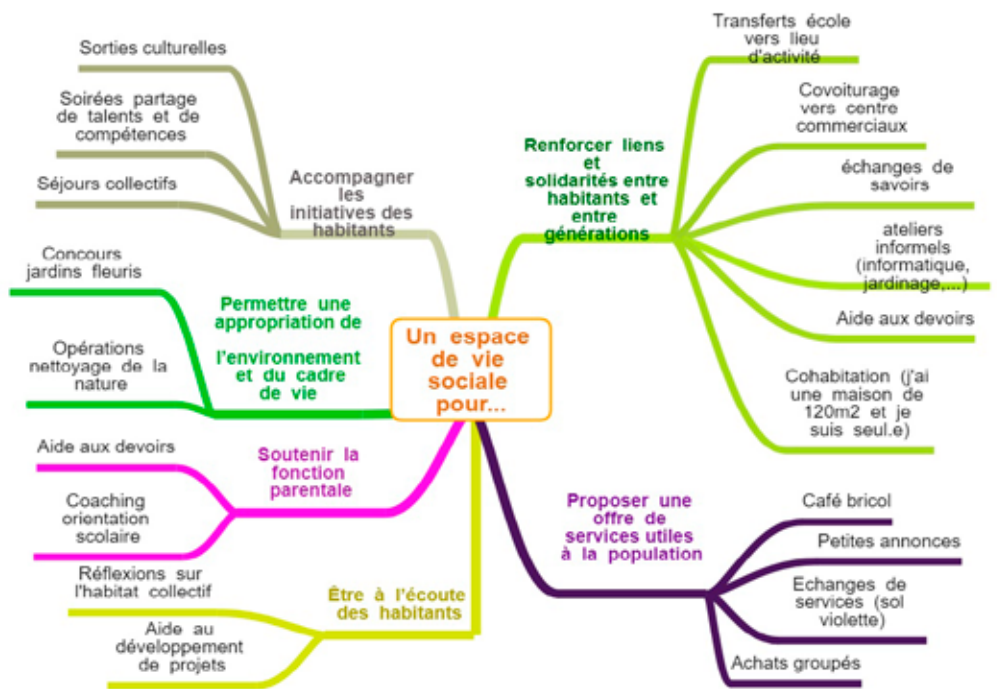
Un espace de vie sociale pour...

Accompagner les initiatives des habitants

Sorties culturelles

Soirées partage de talents et de compétences

Séjours collectifs

Permettre une appropriation de l'environnement et du cadre de vie

Concours jardins fleuris

Opérations nettoyage de la nature

Soutenir la fonction parentale

Aide aux devoirs

Coaching orientation scolaire

Être à l'écoute des habitants

Réflexions sur l'habitat collectif

Aide au développement de projets

Renforcer liens et solidarités entre habitants et entre générations

Transferts école vers lieu d'activité

Covoiturage vers centre commerciaux

échanges de savoirs

ateliers informels (informatique, jardinage,...)

Aide aux devoirs

Cohabitation (j'ai une maison de 120m2 et je suis seul.e)

Proposer une offre de services utiles à la population

Café bricol

Petites annonces

Echanges de services (sol violette)

Achats groupés